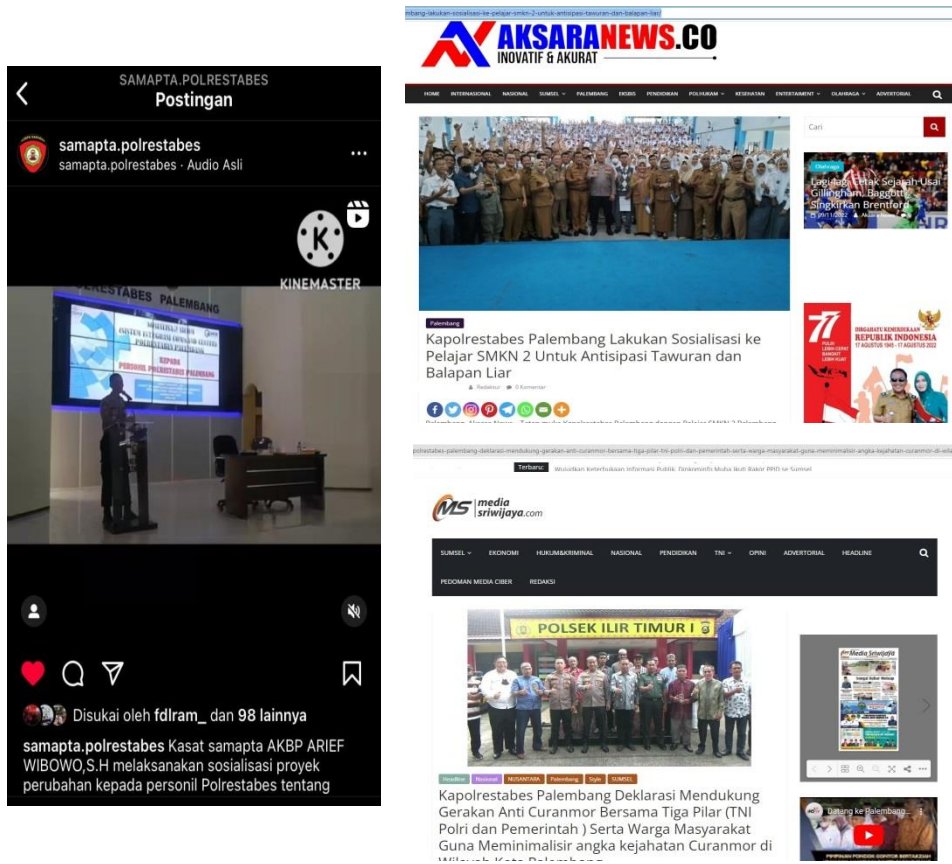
SAMAPTA.POLRESTABES
Postingan

samapta.polrestabes
samapta.polrestabes · Audio Asli

KINEMASTER

POLRESTABES PALEMBANG

KEPADA
PERSONIL POLRESTABES PALEMBANG

Disukai oleh fdlram_ dan 98 lainnya

samapta.polrestabes Kasat samapta AKBP ARIEF WIBOWO,S.H melaksanakan sosialisasi proyek perubahan kepada personil Polrestabes tentang

mbang-lakukan-sosialisasi-ke-pelajar-smkn-2-untuk-antisipasi-tawuran-dan-balapan-liar/

AKSARANEWS.CO
INOVATIF & AKURAT

HOME INTERNASIONAL NASIONAL SUMSEL PALEMBANG EKBIS PENDIDIKAN POLHUKAM KESEHATAN ENTERTAINMENT OLAHRAGA ADVERTORIAL

Cari

Olahraga
Gagal Cetak Sejarah Usai Gillingham, Baggott Singkirkan Brentford
09/11/2022 Aksara News

Palembang
Kapolrestabes Palembang Lakukan Sosialisasi ke Pelajar SMKN 2 Untuk Antisipasi Tawuran dan Balapan Liar
Redaktur 0 Komentar

77
DIRGAHAYU KEMERDEKAAN REPUBLIK INDONESIA
17 AGUSTUS 1945 - 17 AGUSTUS 2022

polrestabes-palembang-deklarasi-mendukung-gerakan-anti-curanmor-bersama-tiga-pilar-tni-polri-dan-pemerintah-serta-warga-masyarakat-guna-meminimalisir-angka-kejahatan-curanmor-di-wila

Terbaru: Wujudkan Keterbukaan Informasi Publik, Diskominfo Muba Ikuti Bakor PPID se Sumsel

MS media sriwijaya.com

SUMSEL EKONOMI HUKUM&KRIMINAL NASIONAL PENDIDIKAN TNI OPINI ADVERTORIAL HEADLINE
PEDOMAN MEDIA CIBER REDAKSI

POLSEK ILIR TIMUR I

Headline Nasional NUSANTARA Palembang Style SUMSEL

Kapolrestabes Palembang Deklarasi Mendukung Gerakan Anti Curanmor Bersama Tiga Pilar (TNI Polri dan Pemerintah ) Serta Warga Masyarakat Guna Meminimalisir angka kejahatan Curanmor di Wilayah Kota Palembang

Media Sriwijaya

Datang ke Palembang...